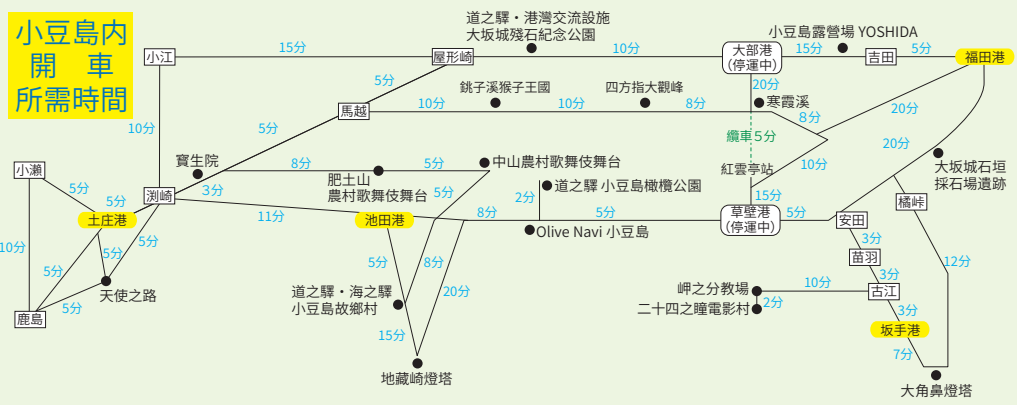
小豆島内
開　車
所需時間

道之驛・港灣交流設施
大坂城殘石紀念公園

小豆島露營場 YOSHIDA

小江
15分
屋形崎
10分
大部港
(停運中)
15分
吉田
5分
福田港

5分
銚子溪猴子國
四方指大觀峰
馬越
10分
10分
8分
20分
寒霞溪
8分
20分
10分
5分
纜車 5分
20分
寶生院
8分
紅雲亭站
10分
大坂城石垣
採石場遺跡
小瀨
5分
肥土山
農村歌舞伎舞台
5分
中山農村歌舞伎舞台
橘峠
5分
5分
土庄港
淵崎
3分
5分
2分
道之驛 小豆島橄欖公園
15分
10分
11分
池田港
8分
5分
草壁港
(停運中)
5分
安田
5分
5分
Olive Navi 小豆島
3分
12分
5分
5分
8分
苗羽
天使之路
3分
道之驛・海之驛
小豆島故鄉村
20分
岬之分教場
10分
古江
鹿島
5分
2分
二十四之瞳電影村
3分
15分
坂手港
7分
地藏崎燈塔
大角鼻燈塔